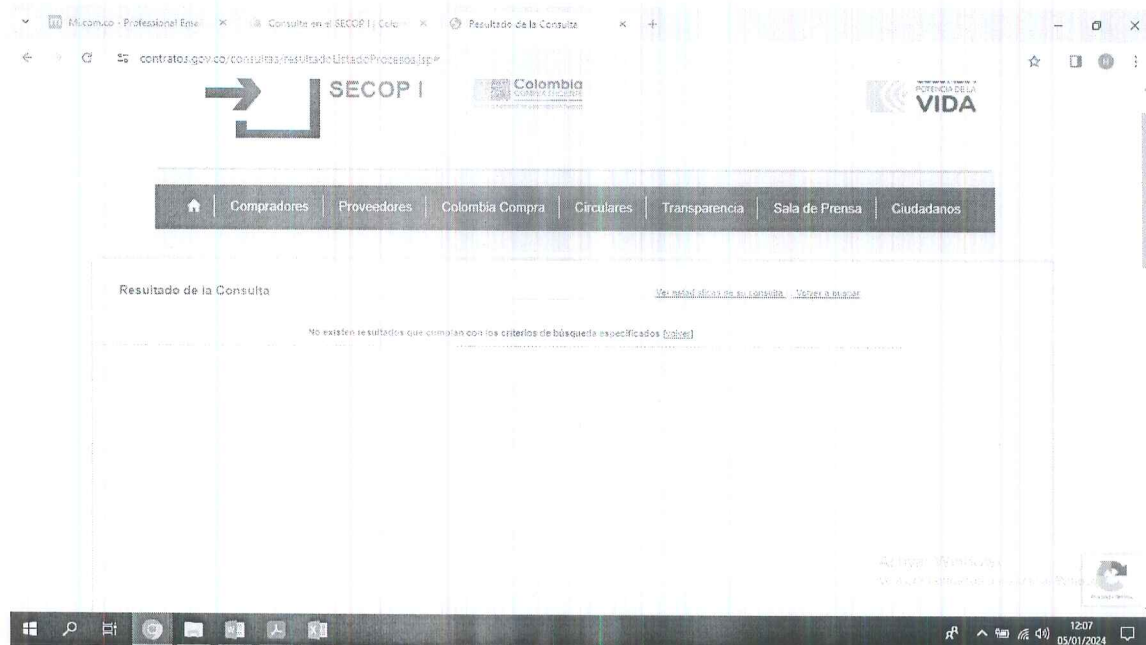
Mi.com.co - Professional Ema × Consulte en el SECOP I | Colo × Resultado de la Consulta × +

contratos.gov.co/consultas/resultadoListadoProcesos.jsp#

SECOP I

Colombia Compra Eficiente

POTENCIA DE LA VIDA

Compradores | Proveedores | Colombia Compra | Circulares | Transparencia | Sala de Prensa | Ciudadanos

Resultado de la Consulta

Ver estadísticas de su consulta | Volver a buscar

No existen resultados que cumplan con los criterios de búsqueda especificados [volver]

Activar Windows

12:07
05/01/2024